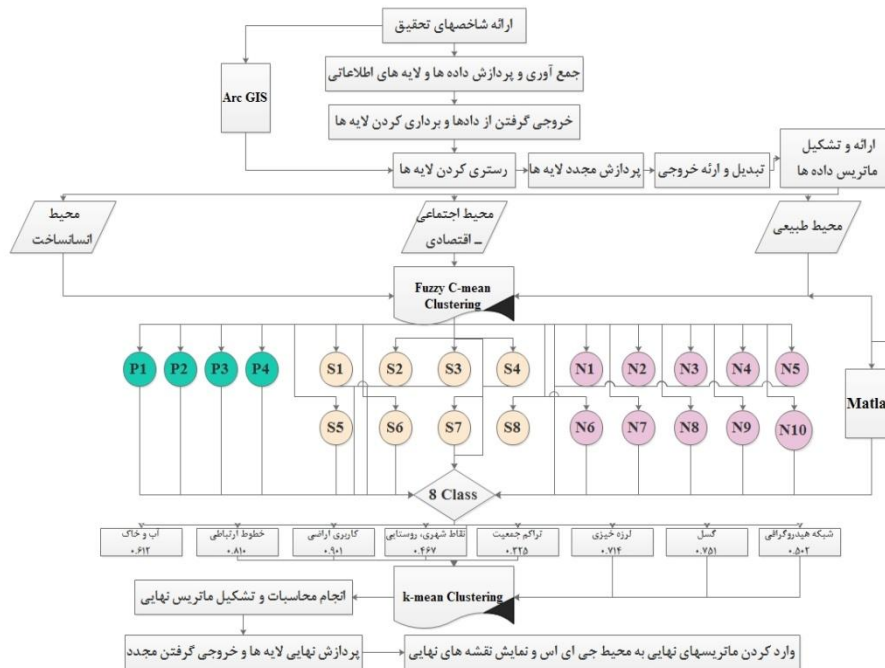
ارائه شاخصهای تحقیق

Arc GIS

جمع آوری و پردازش داده ها و لایه های اطلاعاتی

خروجی گرفتن از دادها و برداری کردن لایه ها

رستری کردن لایه ها

پردازش مجدد لایه ها

تبدیل و ارئه خروجی

ارائه و تشکیل ماتریس داده ها

محیط انسانساخت

محیط اجتماعی ـ اقتصادی

محیط طبیعی

Fuzzy C-mean Clustering

P1 P2 P3 P4

S1 S2 S3 S4

S5 S6 S7 S8

N1 N2 N3 N4 N5

N6 N7 N8 N9 N10

Matla

8 Class

| آب و خاک ۰.۶۱۲ | خطوط ارتباطی ۰.۸۱۰ | کاربری اراضی ۰.۹۰۱ | نقاط شهری، روستایی ۰.۴۶۷ | تراکم جمعیت ۰.۳۲۵ | لرزه خیزی ۰.۷۱۴ | گسل ۰.۷۵۱ | شبکه هیدروگرافی ۰.۵۰۲ |
|---|---|---|---|---|---|---|---|

k-mean Clustering

انجام محاسبات و تشکیل ماتریس نهایی

پردازش نهایی لایه ها و خروجی گرفتن مجدد

وارد کردن ماتریسهای نهایی به محیط جی آی اس و نمایش نقشه های نهایی